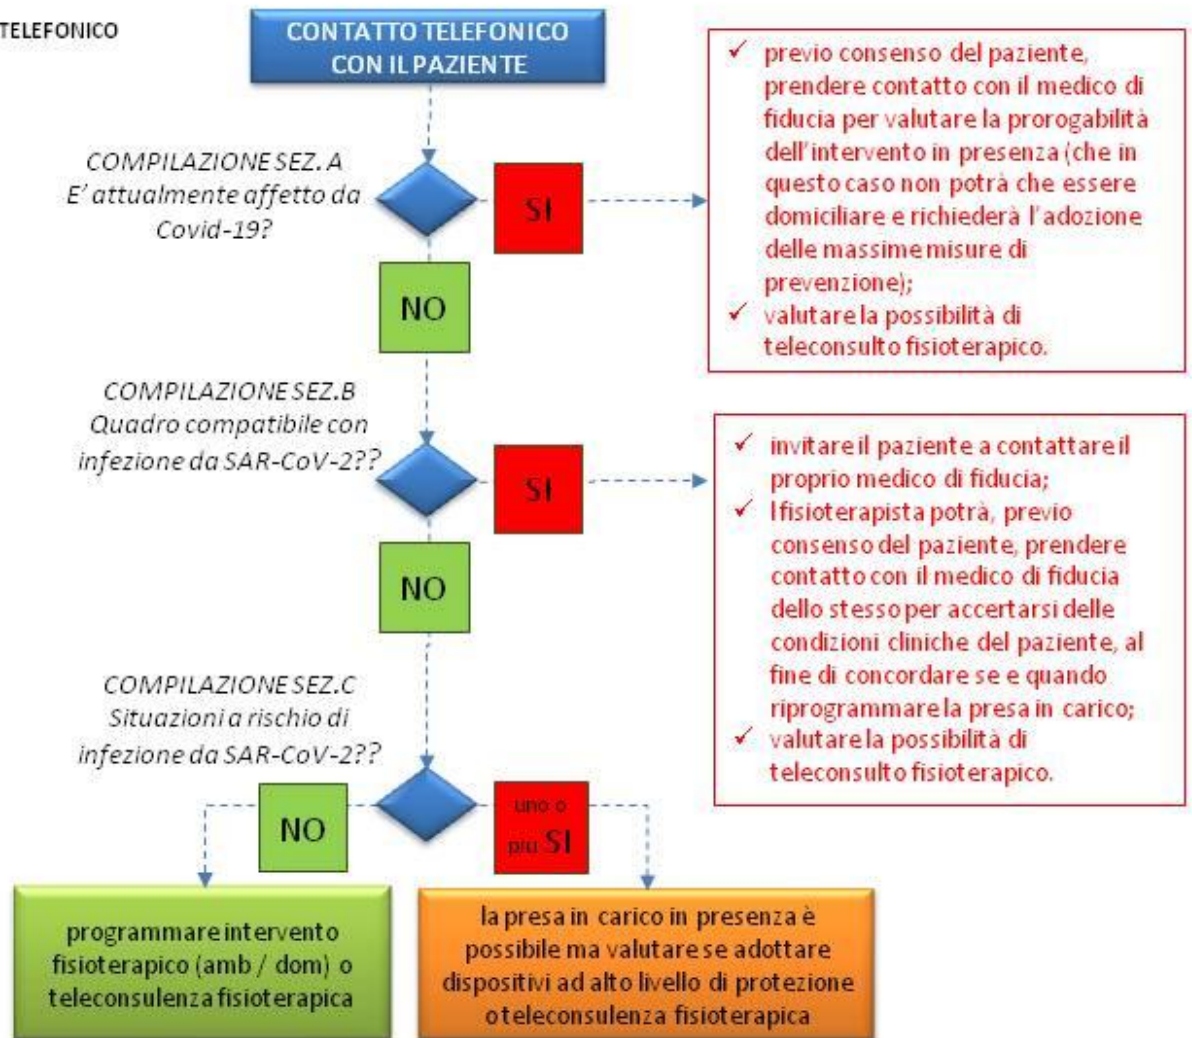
TELEFONICO

CONTATTO TELEFONICO CON IL PAZIENTE

COMPILAZIONE SEZ. A
E' attualmente affetto da Covid-19?

SI

✓ previo consenso del paziente, prendere contatto con il medico di fiducia per valutare la prorogabilità dell'intervento in presenza (che in questo caso non potrà che essere domiciliare e richiederà l'adozione delle massime misure di prevenzione);
✓ valutare la possibilità di teleconsulto fisioterapico.

NO

COMPILAZIONE SEZ.B
Quadro compatibile con infezione da SAR-CoV-2??

SI

✓ invitare il paziente a contattare il proprio medico di fiducia;
✓ Il fisioterapista potrà, previo consenso del paziente, prendere contatto con il medico di fiducia dello stesso per accertarsi delle condizioni cliniche del paziente, al fine di concordare se e quando riprogrammare la presa in carico;
✓ valutare la possibilità di teleconsulto fisioterapico.

NO

COMPILAZIONE SEZ.C
Situazioni a rischio di infezione da SAR-CoV-2??

NO

uno o più SI

programmare intervento fisioterapico (amb / dom) o teleconsulenza fisioterapica

la presa in carico in presenza è possibile ma valutare se adottare dispositivi ad alto livello di protezione o teleconsulenza fisioterapica